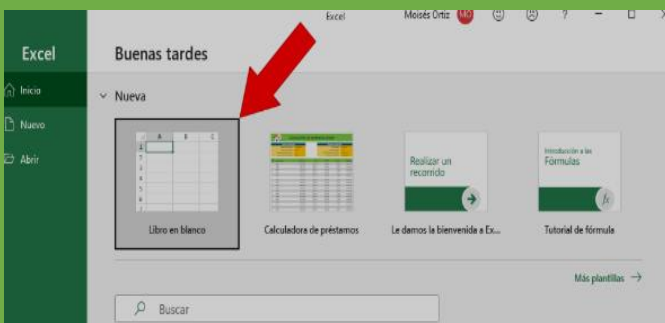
Excel Moisés Ortiz MO ? − □ ×

Excel

Inicio

Nuevo

Abrir

Buenas tardes

Nueva

Realizar un recorrido

Introducción a las Fórmulas

fx

Libro en blanco

Calculadora de préstamos

Le damos la bienvenida a Ex...

Tutorial de fórmula

Más plantillas →

Buscar